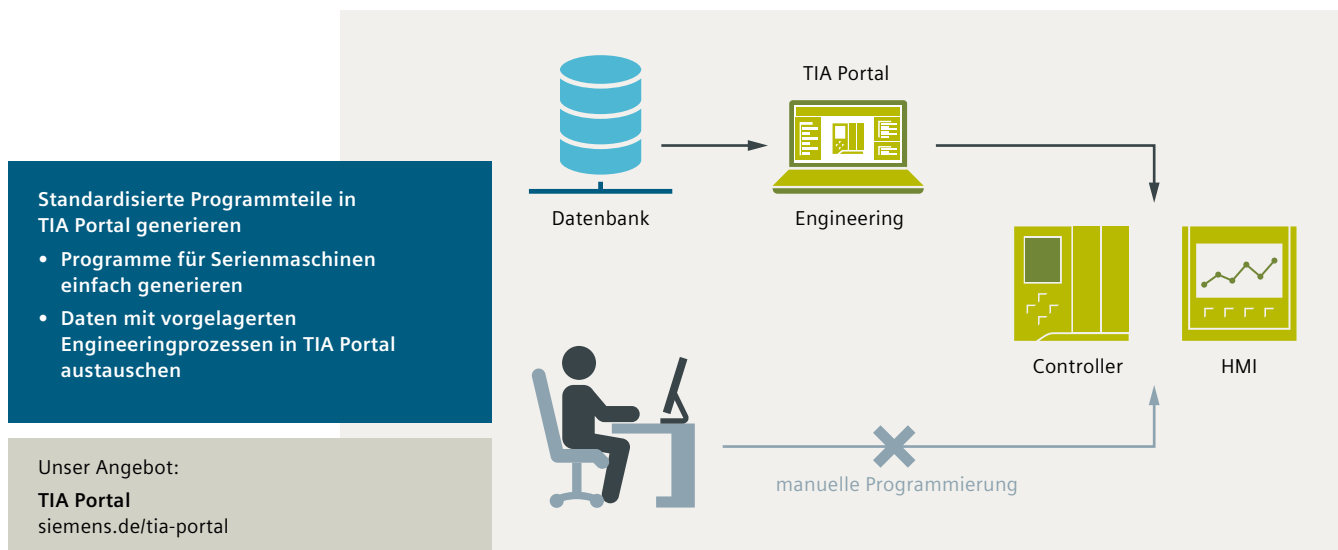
Standardisierte Programmteile in TIA Portal generieren

• Programme für Serienmaschinen einfach generieren

• Daten mit vorgelagerten Engineeringprozessen in TIA Portal austauschen

Unser Angebot:

**TIA Portal**
siemens.de/tia-portal

Datenbank

TIA Portal

Engineering

Controller

HMI

manuelle Programmierung